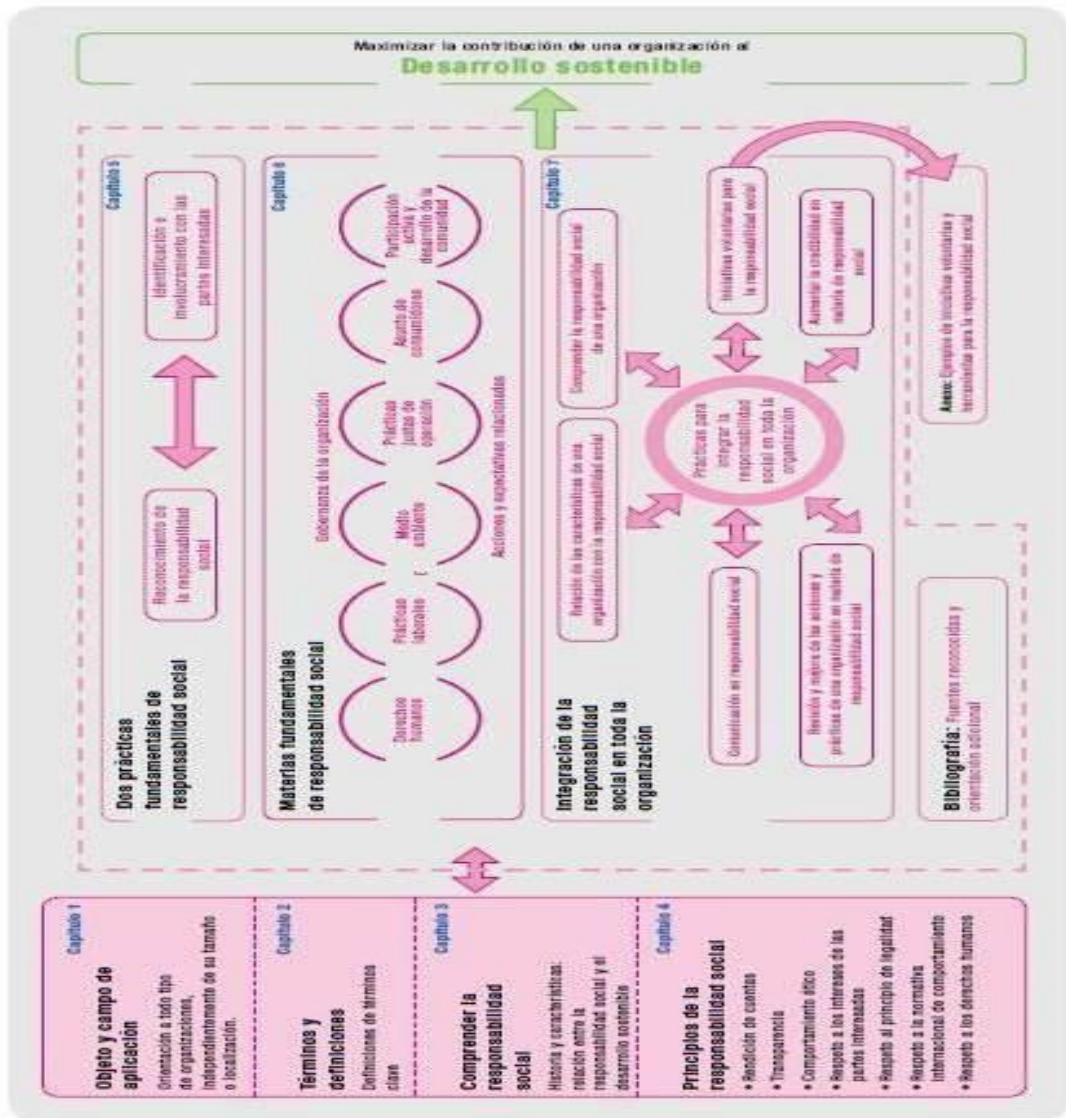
Maximizar la contribución de una organización al
Desarrollo sostenible

Capítulo 1
Objeto y campo de aplicación
Orientación a todo tipo de organizaciones, independientemente de su tamaño o localización.

Capítulo 2
Términos y definiciones
Definiciones de términos clave

Capítulo 3
Comprender la responsabilidad social
Historia y características; relación entre la responsabilidad social y el desarrollo sostenible

Capítulo 4
Principios de la responsabilidad social
• Rendición de cuentas
• Transparencia
• Comportamiento ético
• Respeto a los intereses de las partes interesadas
• Respeto al principio de legalidad
• Respeto a la normativa internacional de comportamiento
• Respeto a los derechos humanos

Capítulo 5
Dos prácticas fundamentales de responsabilidad social
Reconocimiento de la responsabilidad social
Identificación e involucramiento con las partes interesadas

Capítulo 6
Materias fundamentales de responsabilidad social
Gobernanza de la organización
Derechos humanos
Prácticas laborales
Medio ambiente
Prácticas justas de operación
Asuntos de consumidores
Participación activa y desarrollo de la comunidad
Acciones y expectativas relacionadas

Capítulo 7
Integración de la responsabilidad social en toda la organización
Relación de las características de una organización con la responsabilidad social
Comprender la responsabilidad social de una organización
Prácticas para integrar la responsabilidad social en toda la organización
Iniciativas voluntarias para la responsabilidad social
Comunicación en responsabilidad social
Aumentar la credibilidad en materia de responsabilidad social
Revisión y mejora de las acciones y prácticas de una organización en materia de responsabilidad social

Anexo: Ejemplos de iniciativas voluntarias y herramientas para la responsabilidad social

Bibliografía: Fuentes reconocidas y orientación adicional